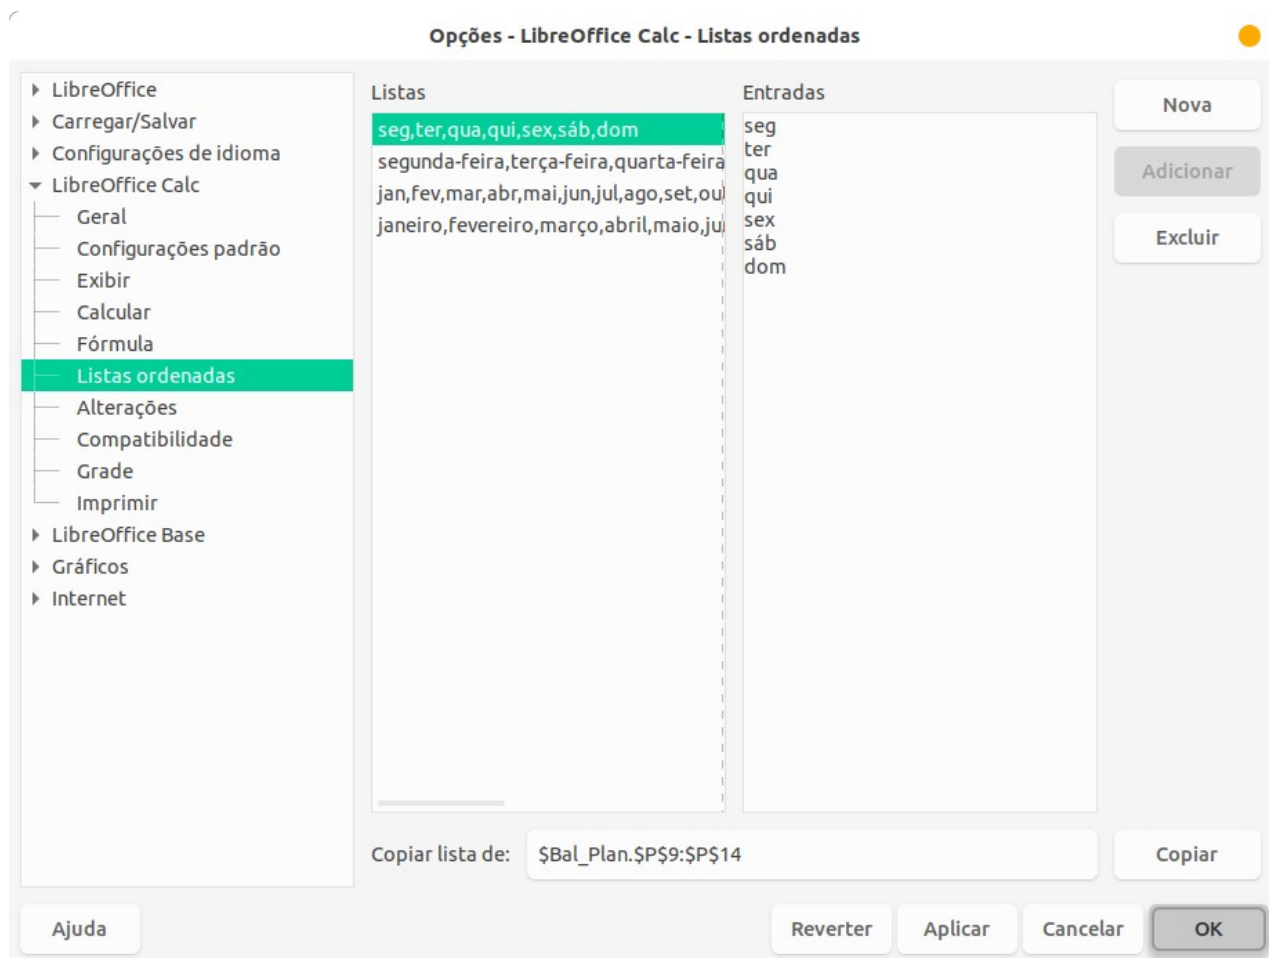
Opções - LibreOffice Calc - Listas ordenadas

LibreOffice
Carregar/Salvar
Configurações de idioma
LibreOffice Calc
Geral
Configurações padrão
Exibir
Calcular
Fórmula
Listas ordenadas
Alterações
Compatibilidade
Grade
Imprimir
LibreOffice Base
Gráficos
Internet

Listas
seg,ter,qua,qui,sex,sáb,dom
segunda-feira,terça-feira,quarta-feira
jan,fev,mar,abr,mai,jun,jul,ago,set,ou
janeiro,fevereiro,março,abril,maio,ju

Entradas
seg
ter
qua
qui
sex
sáb
dom

Nova
Adicionar
Excluir

Copiar lista de: $Bal_Plan.$P$9:$P$14
Copiar

Ajuda
Reverter
Aplicar
Cancelar
OK